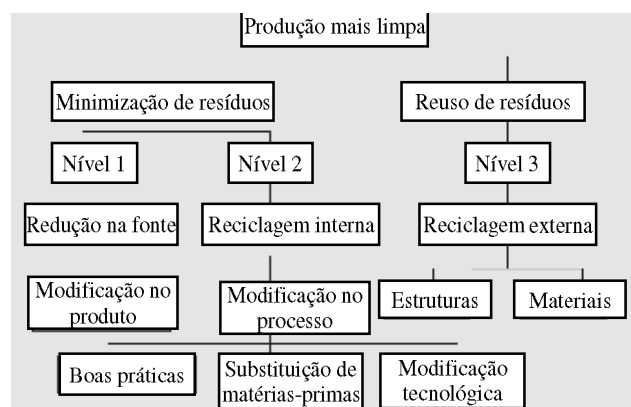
Produção mais limpa

Minimização de resíduos

Reuso de resíduos

Nível 1

Nível 2

Nível 3

Redução na fonte

Reciclagem interna

Reciclagem externa

Modificação no produto

Modificação no processo

Estruturas

Materiais

Boas práticas

Substituição de matérias-primas

Modificação tecnológica